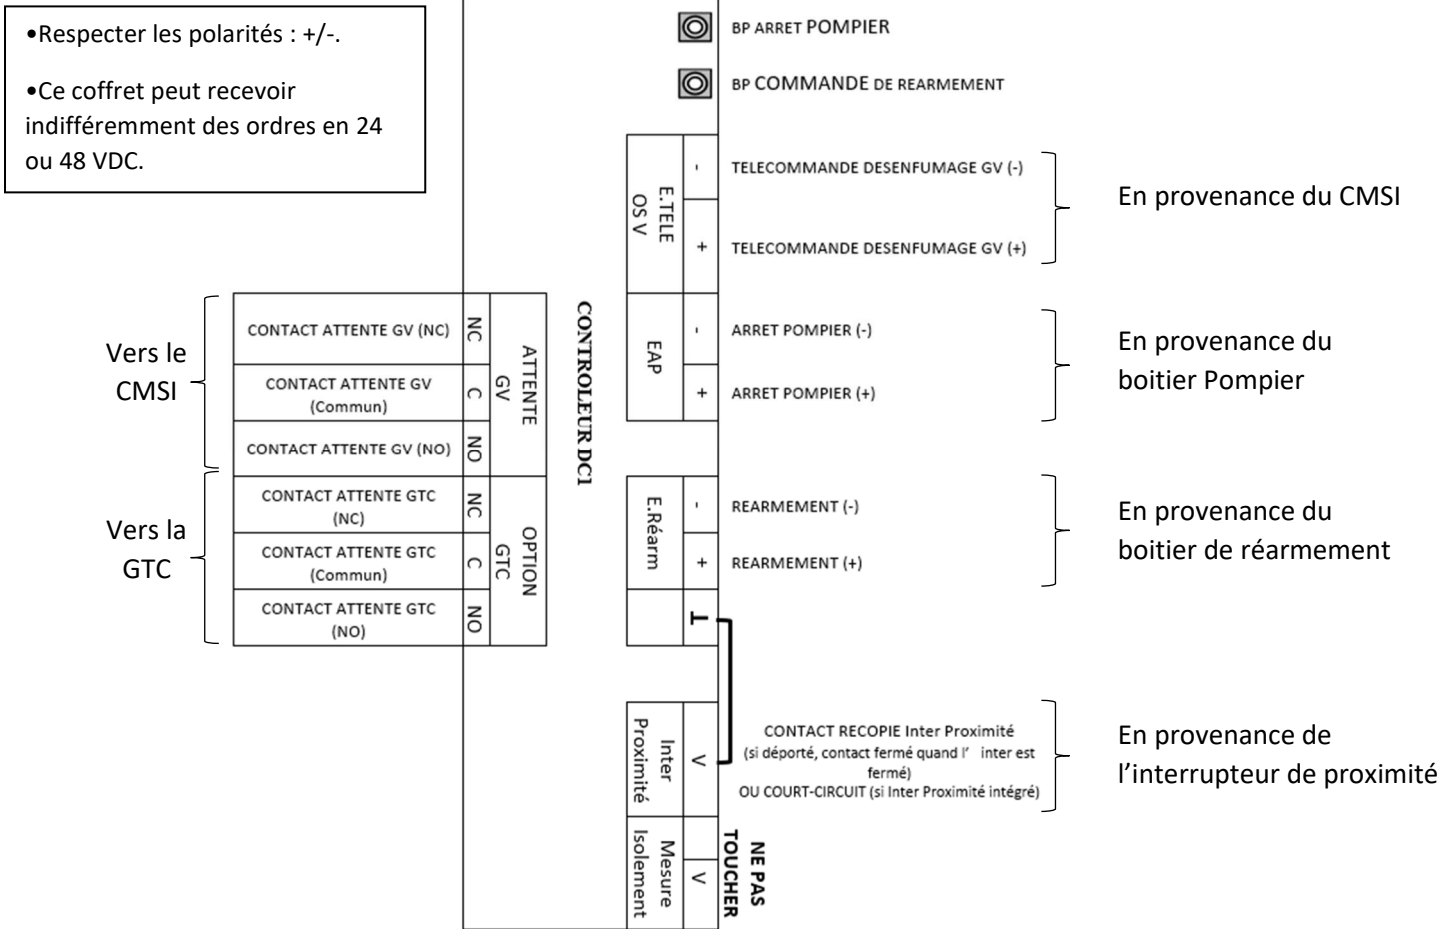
•Respecter les polarités : +/-.

•Ce coffret peut recevoir indifféremment des ordres en 24 ou 48 VDC.

BP ARRET POMPIER

BP COMMANDE DE REARMEMENT

E.TELE OS V

- TELECOMMANDE DESENFUMAGE GV (-)

+ TELECOMMANDE DESENFUMAGE GV (+)

En provenance du CMSI

CONTROLEUR DC1

EAP

- ARRET POMPIER (-)

+ ARRET POMPIER (+)

En provenance du boitier Pompier

Vers le CMSI

| CONTACT ATTENTE GV (NC) | NC | ATTENTE GV |
|---|---|---|
| CONTACT ATTENTE GV (Commun) | C | |
| CONTACT ATTENTE GV (NO) | NO | |

Vers la GTC

| CONTACT ATTENTE GTC (NC) | NC | OPTION GTC |
|---|---|---|
| CONTACT ATTENTE GTC (Commun) | C | |
| CONTACT ATTENTE GTC (NO) | NO | |

E.Réarm

- REARMEMENT (-)

+ REARMEMENT (+)

En provenance du boitier de réarmement

T

Inter Proximité

V

CONTACT RECOPIE Inter Proximité (si déporté, contact fermé quand l' inter est fermé) OU COURT-CIRCUIT (si Inter Proximité intégré)

En provenance de l'interrupteur de proximité

Mesure Isolement

V

NE PAS TOUCHER